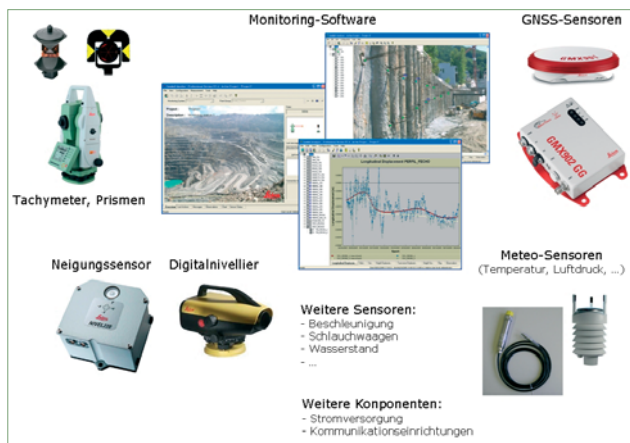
Monitoring-Software

GNSS-Sensoren

GMX902 GG

Tachymeter, Prismen

Neigungssensor

Digitalnivellier

Meteo-Sensoren
(Temperatur, Luftdruck, ...)

Weitere Sensoren:
- Beschleunigung
- Schlauchwaagen
- Wasserstand
- ...

Weitere Komponenten:
- Stromversorgung
- Kommunikationseinrichtungen